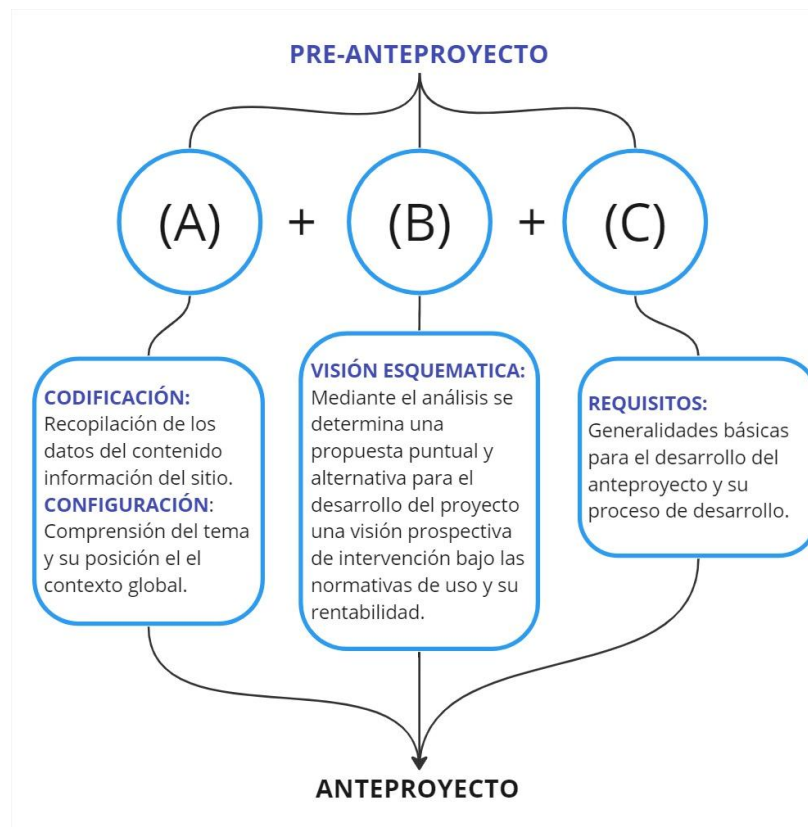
PRE-ANTEPROYECTO

(A) + (B) + (C)

CODIFICACIÓN:
Recopilación de los datos del contenido información del sitio.
CONFIGURACIÓN:
Comprensión del tema y su posición el el contexto global.

VISIÓN ESQUEMATICA:
Mediante el análisis se determina una propuesta puntual y alternativa para el desarrollo del proyecto una visión prospectiva de intervención bajo las normativas de uso y su rentabilidad.

REQUISITOS:
Generalidades básicas para el desarrollo del anteproyecto y su proceso de desarrollo.

ANTEPROYECTO